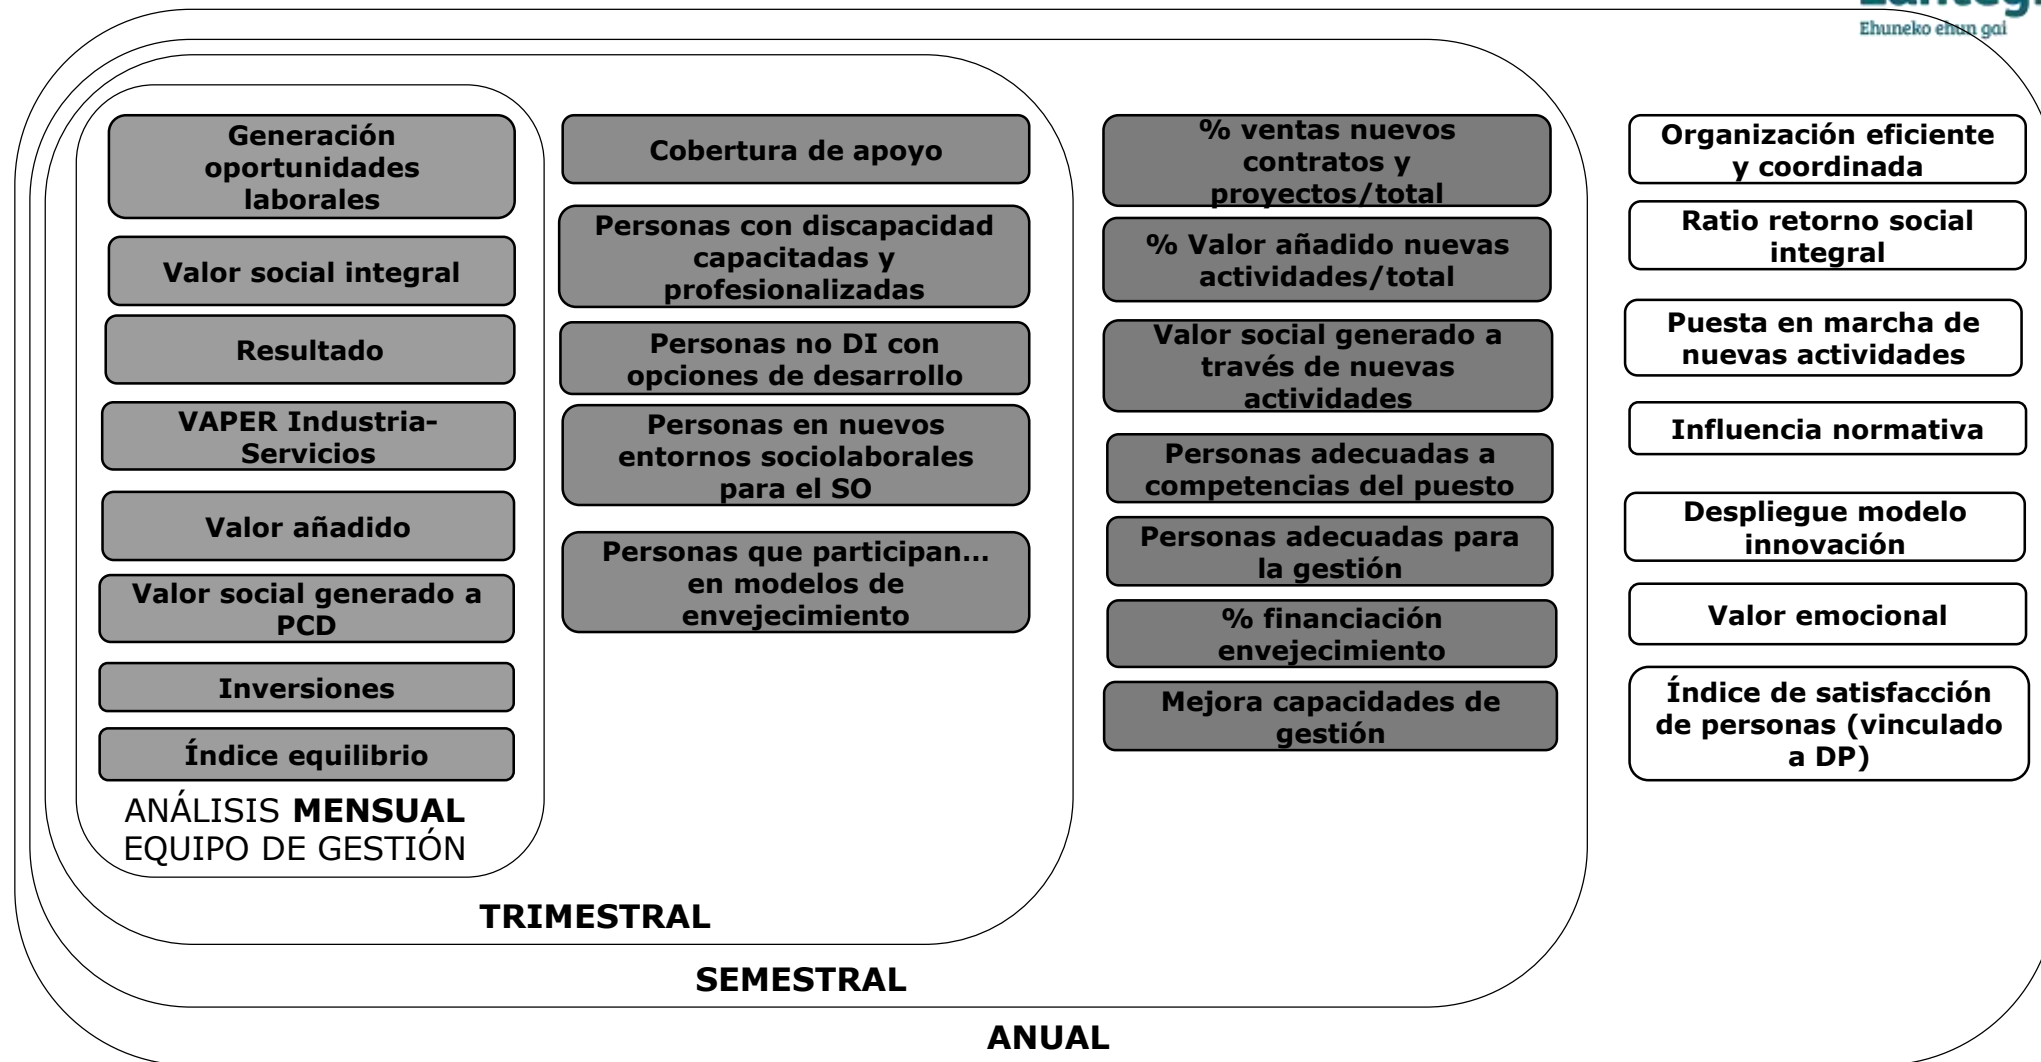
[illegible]
Ehuneko ehun gai

Generación oportunidades laborales

Valor social integral

Resultado

VAPER Industria-Servicios

Valor añadido

Valor social generado a PCD

Inversiones

Índice equilibrio

ANÁLISIS **MENSUAL**
EQUIPO DE GESTIÓN

Cobertura de apoyo

Personas con discapacidad capacitadas y profesionalizadas

Personas no DI con opciones de desarrollo

Personas en nuevos entornos sociolaborales para el SO

Personas que participan… en modelos de envejecimiento

TRIMESTRAL

% ventas nuevos contratos y proyectos/total

% Valor añadido nuevas actividades/total

Valor social generado a través de nuevas actividades

Personas adecuadas a competencias del puesto

Personas adecuadas para la gestión

% financiación envejecimiento

Mejora capacidades de gestión

SEMESTRAL

Organización eficiente y coordinada

Ratio retorno social integral

Puesta en marcha de nuevas actividades

Influencia normativa

Despliegue modelo innovación

Valor emocional

Índice de satisfacción de personas (vinculado a DP)

ANUAL